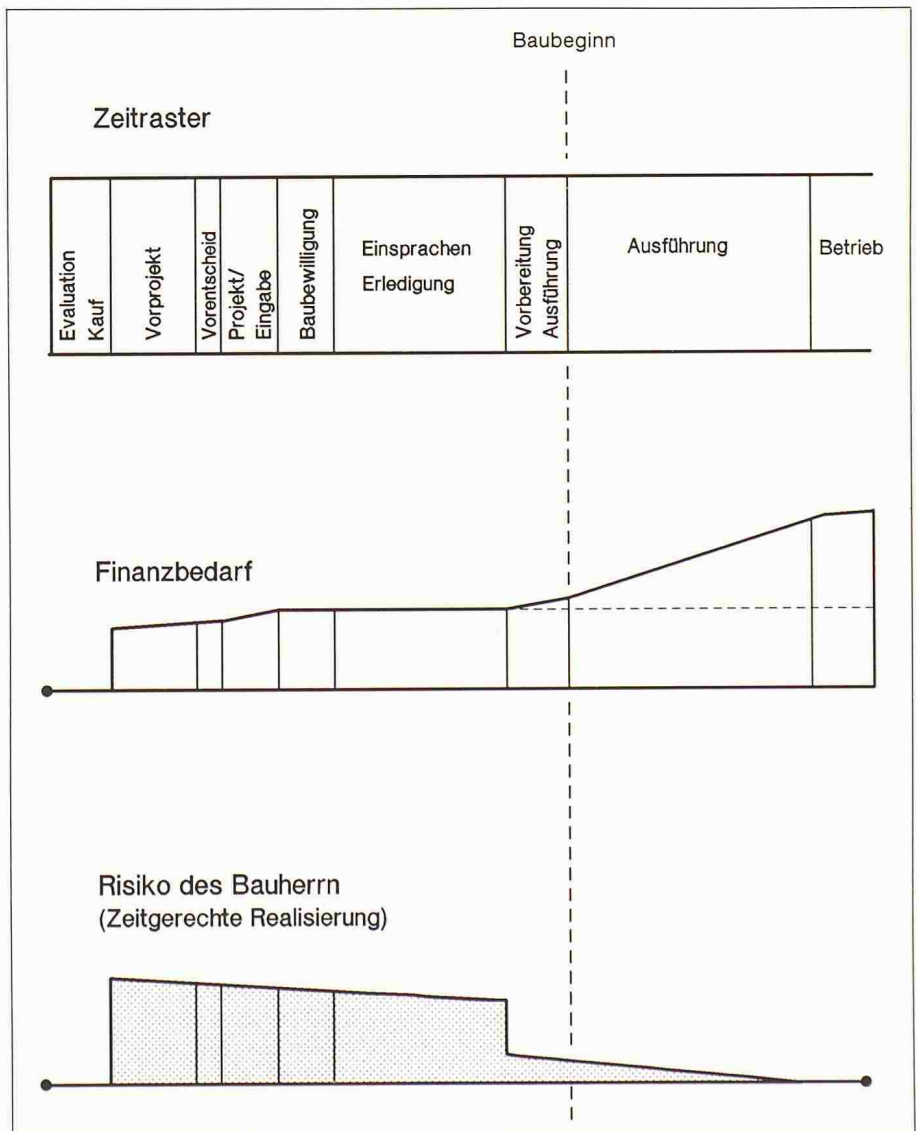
Baubeginn

Zeitraster

| Evaluation Kauf | Vorprojekt | Vorentscheid | Projekt/ Eingabe | Baubewilligung | Einsprachen Erledigung | Vorbereitung Ausführung | Ausführung | Betrieb |
|---|---|---|---|---|---|---|---|---|

Finanzbedarf

Risiko des Bauherrn
(Zeitgerechte Realisierung)